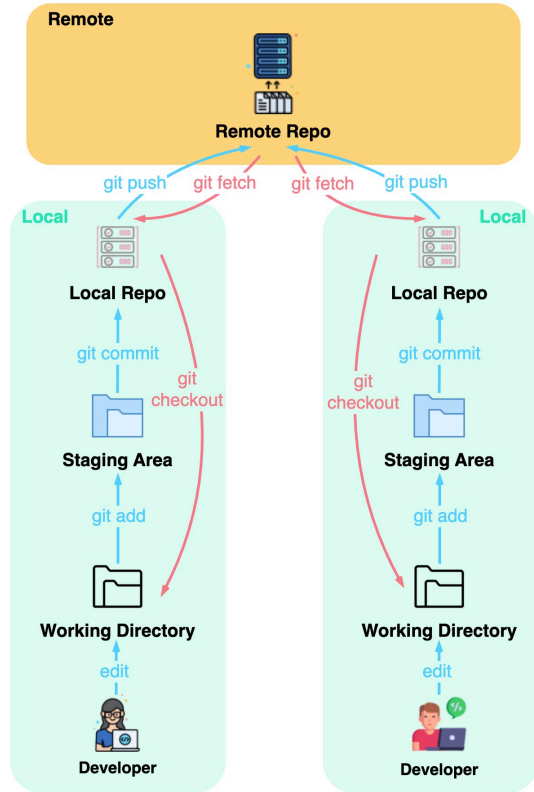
Remote

Remote Repo

git push
git fetch
git fetch
git push

Local

Local Repo

git commit

git checkout

Staging Area

git add

Working Directory

edit

Developer

Local

Local Repo

git commit

git checkout

Staging Area

git add

Working Directory

edit

Developer